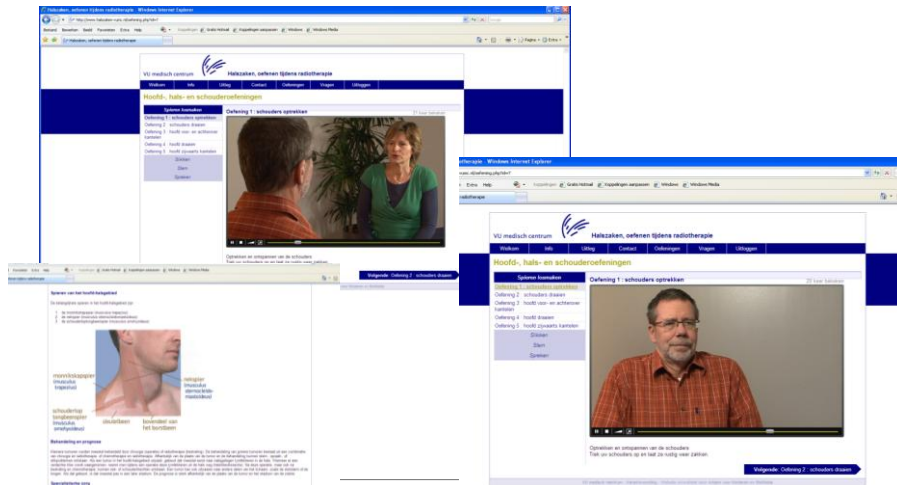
Halszaken, oefenen tijdens radiotherapie - Windows Internet Explorer

Bestand Bewerken Beeld Favorieten Extra Help

Koppelingen Gratis Hotmail Koppelingen aanpassen Windows Windows Media

Halszaken, oefenen tijdens radiotherapie

VU medisch centrum

Halszaken, oefenen tijdens radiotherapie

Welkom Info Uitleg Contact Oefeningen Vragen Uitloggen

Hoofd-, hals- en schouderoefeningen

Spieren kaakzaken

Oefening 1 : schouders optrekken

Oefening 2 : schouders draaien

Oefening 3 : hoofd voor- en achterover kantelen

Oefening 4 : hoofd draaien

Oefening 5 : hoofd zijwaarts kantelen

Zingen

Stem

Spreken

Oefening 1 : schouders optrekken

Optrekken en ontspannen van de schouders

Volgende: Oefening 2 : schouders draaien

Spieren van het hoofd-halsgebied

monnikskapspier (musculus trapezius)

schouderlop tongbeenspier (musculus omohyoideus)

sleutelbeen

borstbeen

kopspier (musculus sternocleido-mastoideus)

bovenkant van het borstbeen

Behandeling en prognose

Windows Internet Explorer

Extra Help

VU medisch centrum

Halszaken, oefenen tijdens radiotherapie

Welkom Info Uitleg Contact Oefeningen Vragen Uitloggen

Hoofd-, hals- en schouderoefeningen

Spieren kaakzaken

Oefening 1 : schouders optrekken

Oefening 2 : schouders draaien

Oefening 3 : hoofd voor- en achterover kantelen

Oefening 4 : hoofd draaien

Oefening 5 : hoofd zijwaarts kantelen

Zingen

Stem

Spreken

Oefening 1 : schouders optrekken

Optrekken en ontspannen van de schouders

Trek uw schouders op en laat ze rustig weer zakken.

Volgende: Oefening 2 : schouders draaien